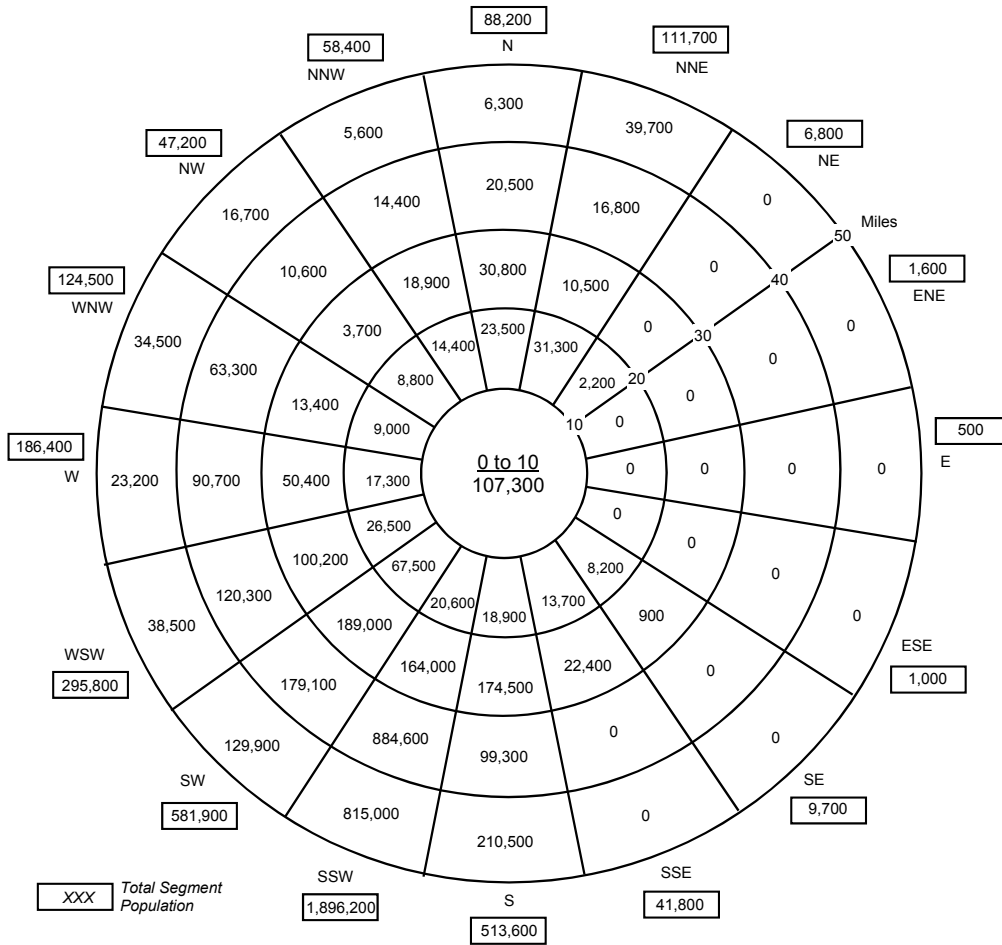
88,200
N

111,700
NNE

58,400
NNW

6,800
NE

47,200
NW

1,600
ENE

124,500
WNW

186,400
W

500
E

WSW
295,800

ESE
1,000

SW
581,900

SE
9,700

SSW
1,896,200

S
513,600

SSE
41,800

6,300
5,600
39,700
20,500
14,400
16,800
16,700
0
30,800
18,900
10,500
10,600
0
23,500
14,400
31,300
3,700
0
34,500
63,300
8,800
2,200
13,400
0
0
9,000
0
Miles
50
40
30
20
10

0 to 10
107,300

23,200
90,700
50,400
17,300
0
0
0
0
26,500
0
100,200
0
67,500
8,200
0
120,300
20,600
18,900
13,700
189,000
900
0
38,500
164,000
174,500
22,400
179,100
0
0
884,600
99,300
129,900
0
815,000
210,500
0

XXX Total Segment Population